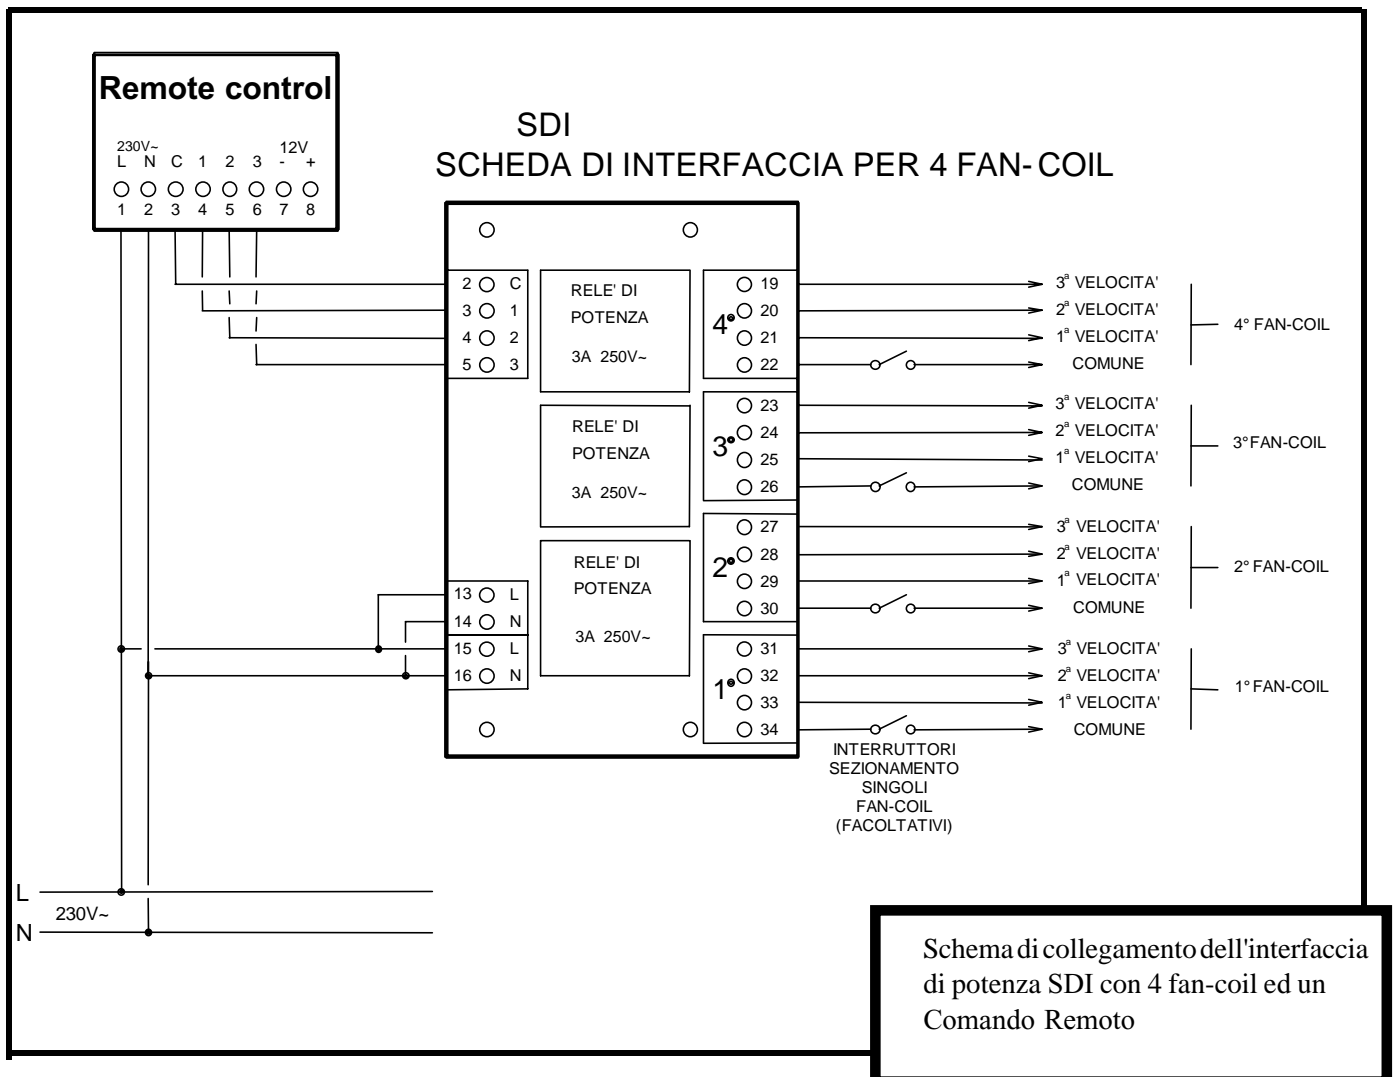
Remote control

230V~
L N C 1 2 3 - +
12V
1 2 3 4 5 6 7 8

SDI
SCHEDA DI INTERFACCIA PER 4 FAN- COIL

2 C
3 1
4 2
5 3

RELE' DI POTENZA 3A 250V~

RELE' DI POTENZA 3A 250V~

RELE' DI POTENZA 3A 250V~

13 L
14 N
15 L
16 N

4° 19 20 21 22
3° 23 24 25 26
2° 27 28 29 30
1° 31 32 33 34

3ª VELOCITA'
2ª VELOCITA'
1ª VELOCITA'
COMUNE
4° FAN-COIL

3ª VELOCITA'
2ª VELOCITA'
1ª VELOCITA'
COMUNE
3° FAN-COIL

3ª VELOCITA'
2ª VELOCITA'
1ª VELOCITA'
COMUNE
2° FAN-COIL

3ª VELOCITA'
2ª VELOCITA'
1ª VELOCITA'
COMUNE
1° FAN-COIL

INTERRUTTORI SEZIONAMENTO SINGOLI FAN-COIL (FACOLTATIVI)

L
230V~
N

Schema di collegamento dell'interfaccia di potenza SDI con 4 fan-coil ed un Comando Remoto